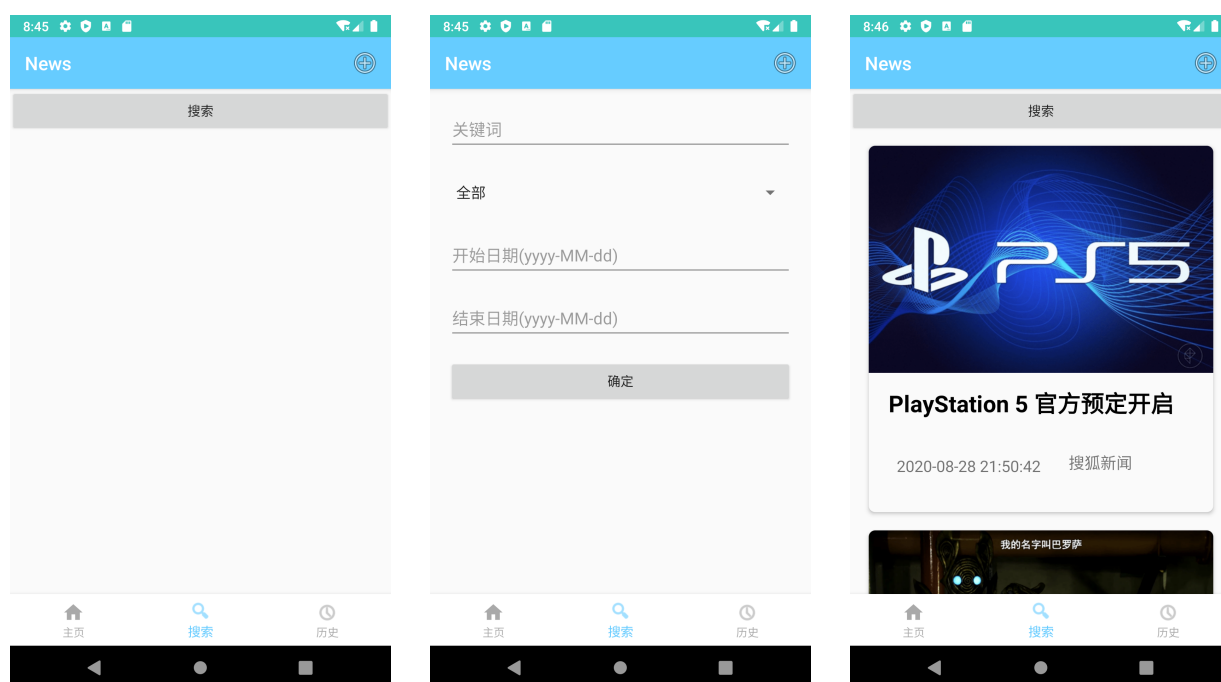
8:45

News

搜索

主页
搜索
历史

8:45

News

关键词

全部

开始日期(yyyy-MM-dd)

结束日期(yyyy-MM-dd)

确定

主页
搜索
历史

8:46

News

搜索

PS5

PlayStation 5 官方预定开启

2020-08-28 21:50:42 搜狐新闻

我的名字叫巴罗萨

主页
搜索
历史